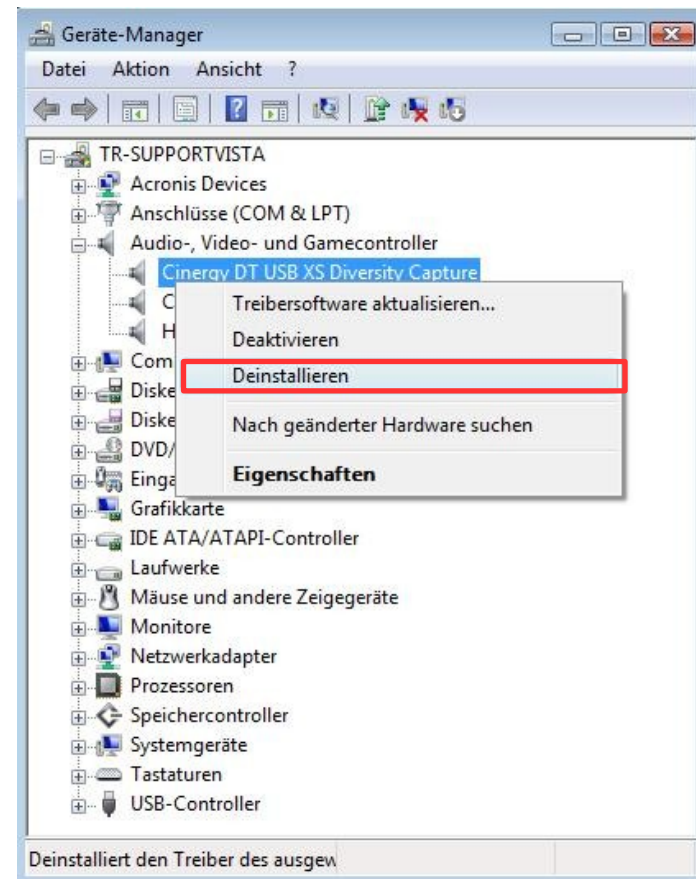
Geräte-Manager

Datei Aktion Ansicht ?

TR-SUPPORTVISTA
Acronis Devices
Anschlüsse (COM & LPT)
Audio-, Video- und Gamecontroller
Cinergy DT USB XS Diversity Capture
C
H
Com
Diske
Diske
DVD/
Einga
Grafikkarte
IDE ATA/ATAPI-Controller
Laufwerke
Mäuse und andere Zeigegeräte
Monitore
Netzwerkadapter
Prozessoren
Speichercontroller
Systemgeräte
Tastaturen
USB-Controller

Treibersoftware aktualisieren...
Deaktivieren
Deinstallieren
Nach geänderter Hardware suchen
Eigenschaften

Deinstalliert den Treiber des ausgew